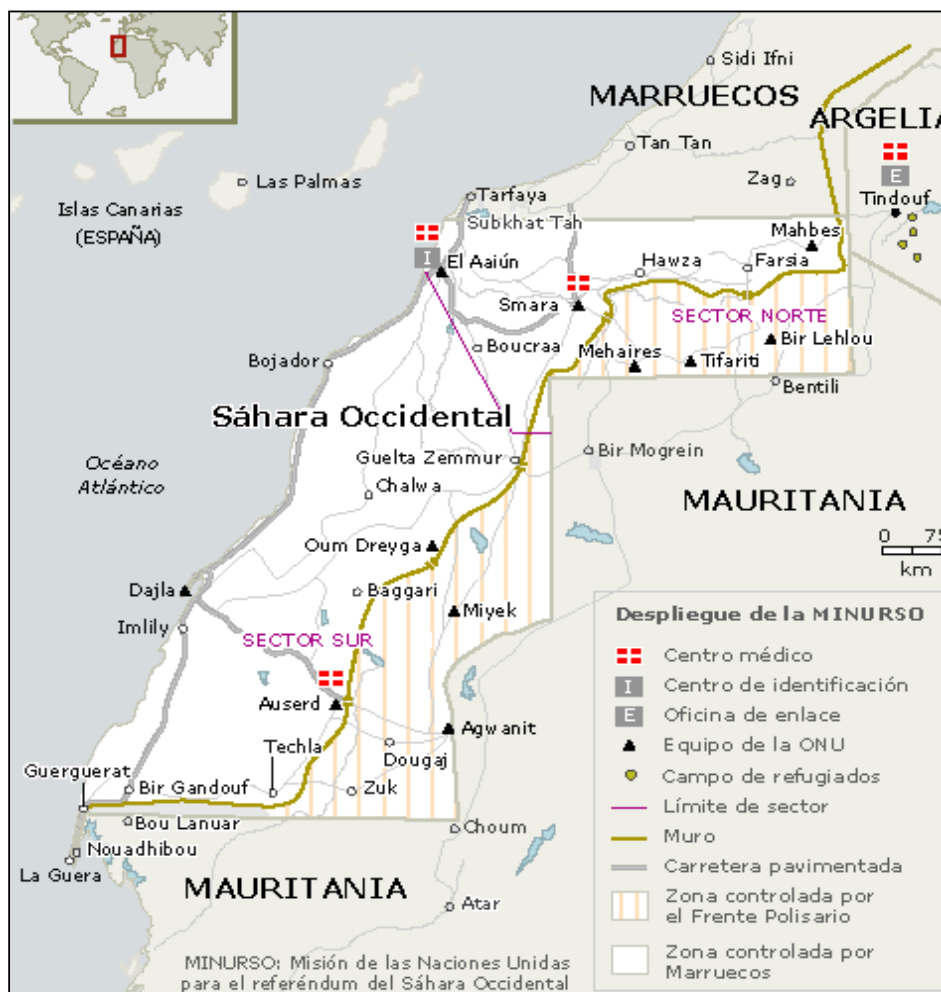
Sidi Ifni
MARRUECOS
ARGELIA
Tan Tan
Zag
E
Tindouf
Las Palmas
Tarfaya
Islas Canarias
(ESPAÑA)
Subkhat Tah
Mahbes
I
El Aaiún
Hawza
Farsia
Smara
SECTOR NORTE
Bir Lehlou
Boucraa
Mehaires
Tifariti
Bojador
Bentili
Sáhara Occidental
Bir Mogrein
Guelta Zemmur
Océano Atlántico
Chalwa
MAURITANIA
0 75
km
Oum Dreyga
Dajla
Baggari
Miyek
Imlily
SECTOR SUR
Despliegue de la MINURSO
Centro médico
I Centro de identificación
E Oficina de enlace
Equipo de la ONU
Campo de refugiados
Límite de sector
Muro
Carretera pavimentada
Zona controlada por el Frente Polisario
Zona controlada por Marruecos
Auserd
Agwanit
Techla
Dougaj
Guerguerat
Bir Gandouf
Zuk
Bou Lanuar
Choum
Nouadhibou
La Guera
MAURITANIA
Atar
MINURSO: Misión de las Naciones Unidas para el referéndum del Sáhara Occidental